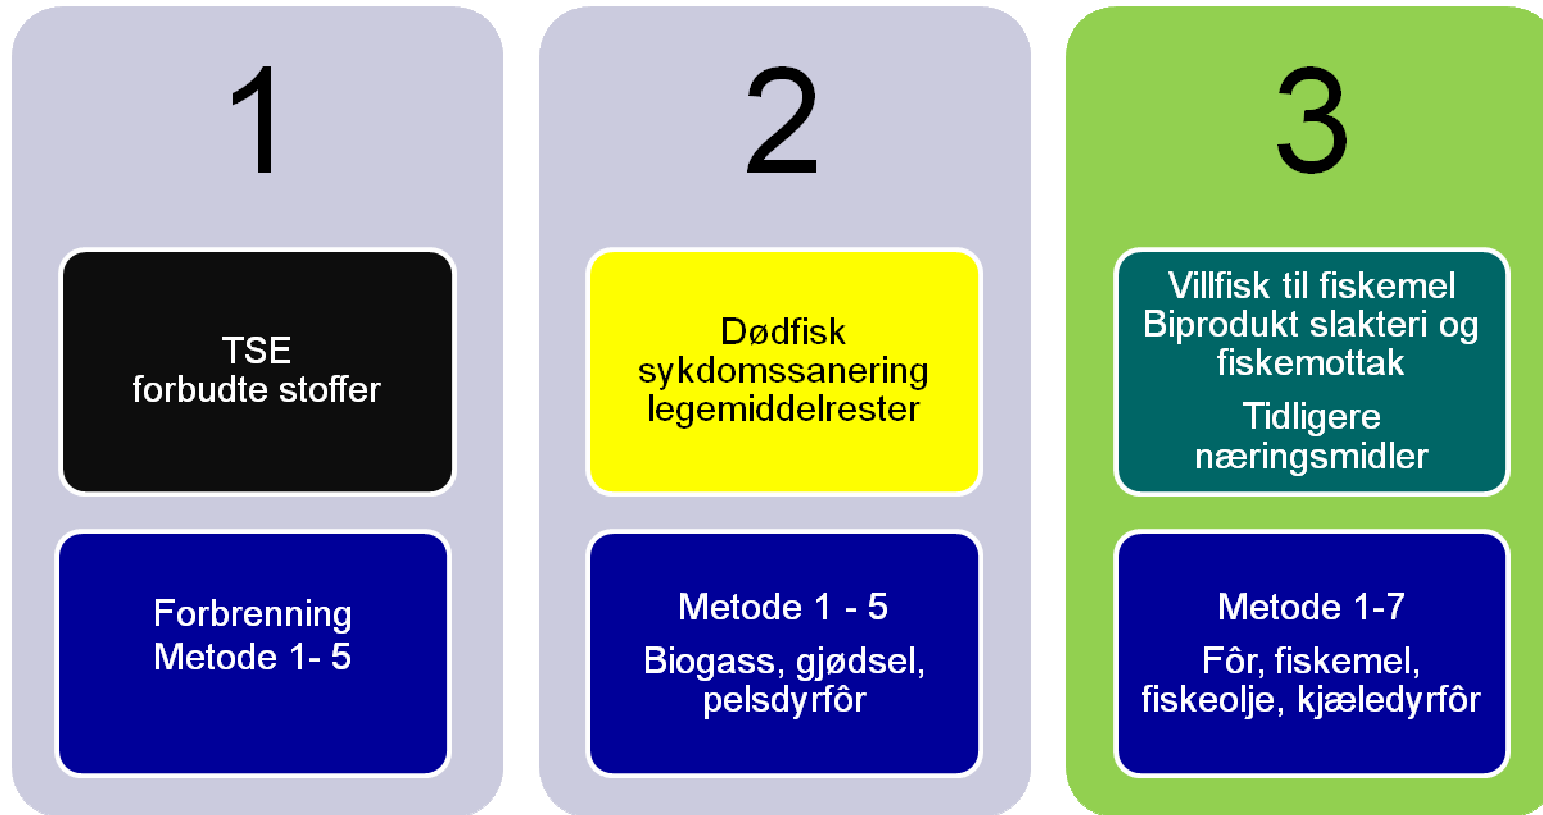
1

TSE
forbudte stoffer

Forbrenning
Metode 1- 5

2

Dødfisk
sykdomssanering
legemiddelrester

Metode 1 - 5

Biogass, gjødsel, pelsdyrfôr

3

Villfisk til fiskemel
Biprodukt slakteri og fiskemottak

Tidligere næringsmidler

Metode 1-7

Fôr, fiskemel, fiskeolje, kjæledyrfôr